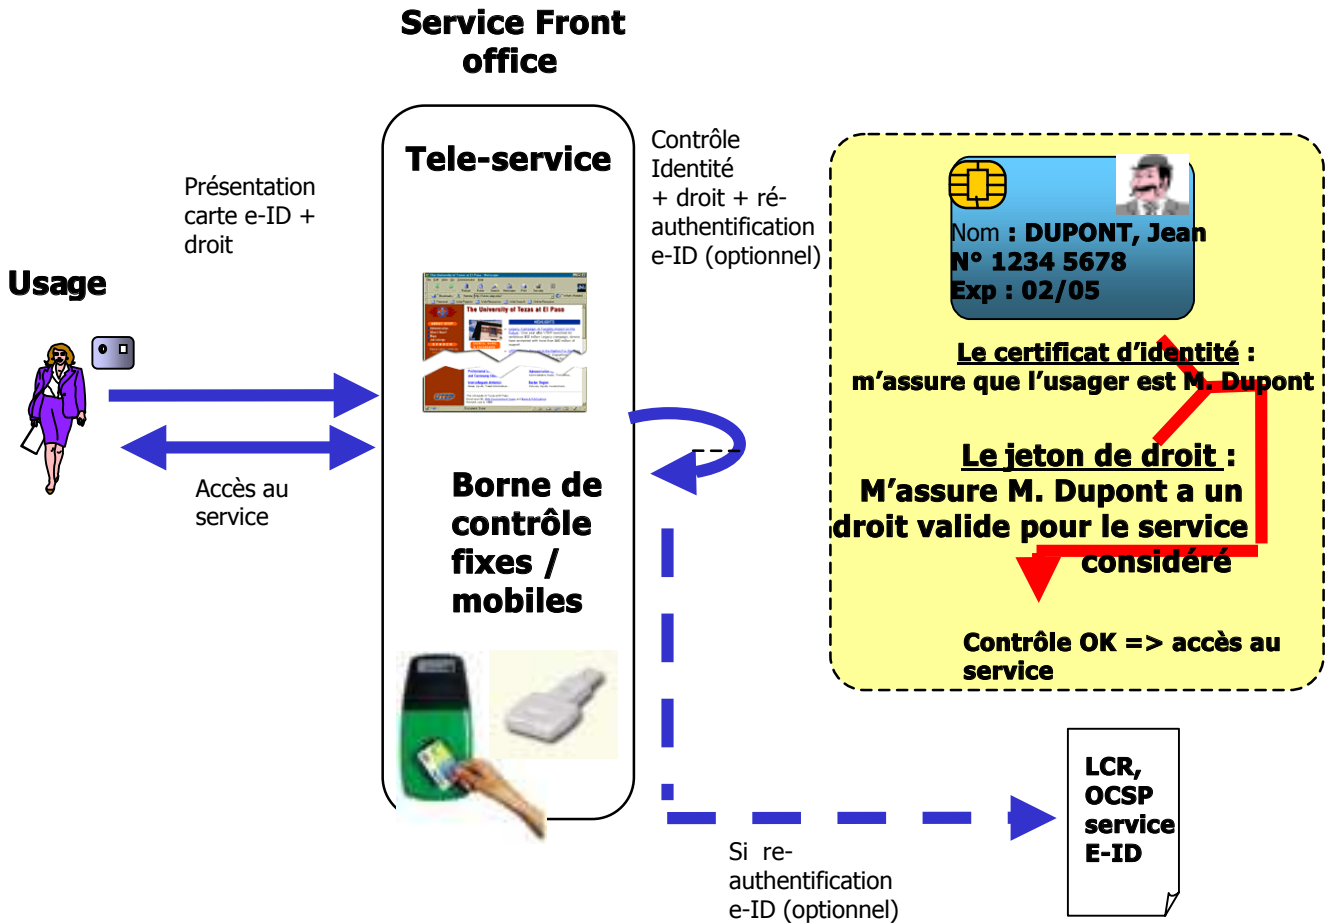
Service Front office

Tele-service

Présentation carte e-ID + droit

Usage

Accès au service

Contrôle Identité + droit + ré-authentification e-ID (optionnel)

Nom : DUPONT, Jean
N° 1234 5678
Exp : 02/05

Le certificat d'identité : m'assure que l'usager est M. Dupont

Le jeton de droit : M'assure M. Dupont a un droit valide pour le service considéré

Contrôle OK => accès au service

Borne de contrôle fixes / mobiles

LCR, OCSP service E-ID

Si re-authentification e-ID (optionnel)